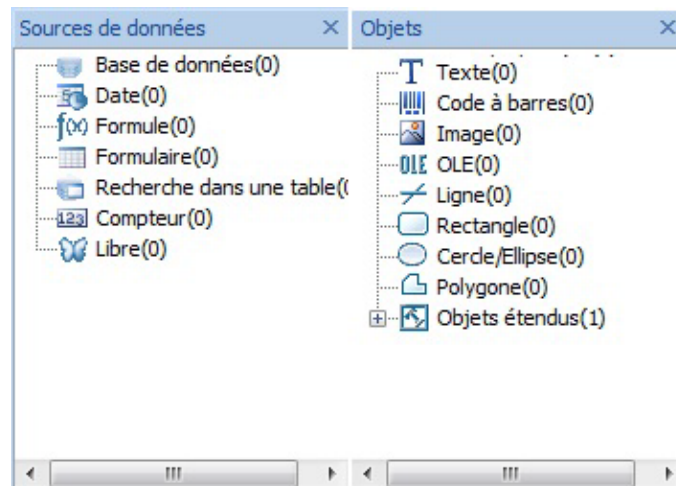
Sources de données ×

Base de données(0)
Date(0)
f(x) Formule(0)
Formulaire(0)
Recherche dans une table(
123 Compteur(0)
Libre(0)

Objets ×

T Texte(0)
Code à barres(0)
Image(0)
OLE OLE(0)
Ligne(0)
Rectangle(0)
Cercle/Ellipse(0)
Polygone(0)
Objets étendus(1)